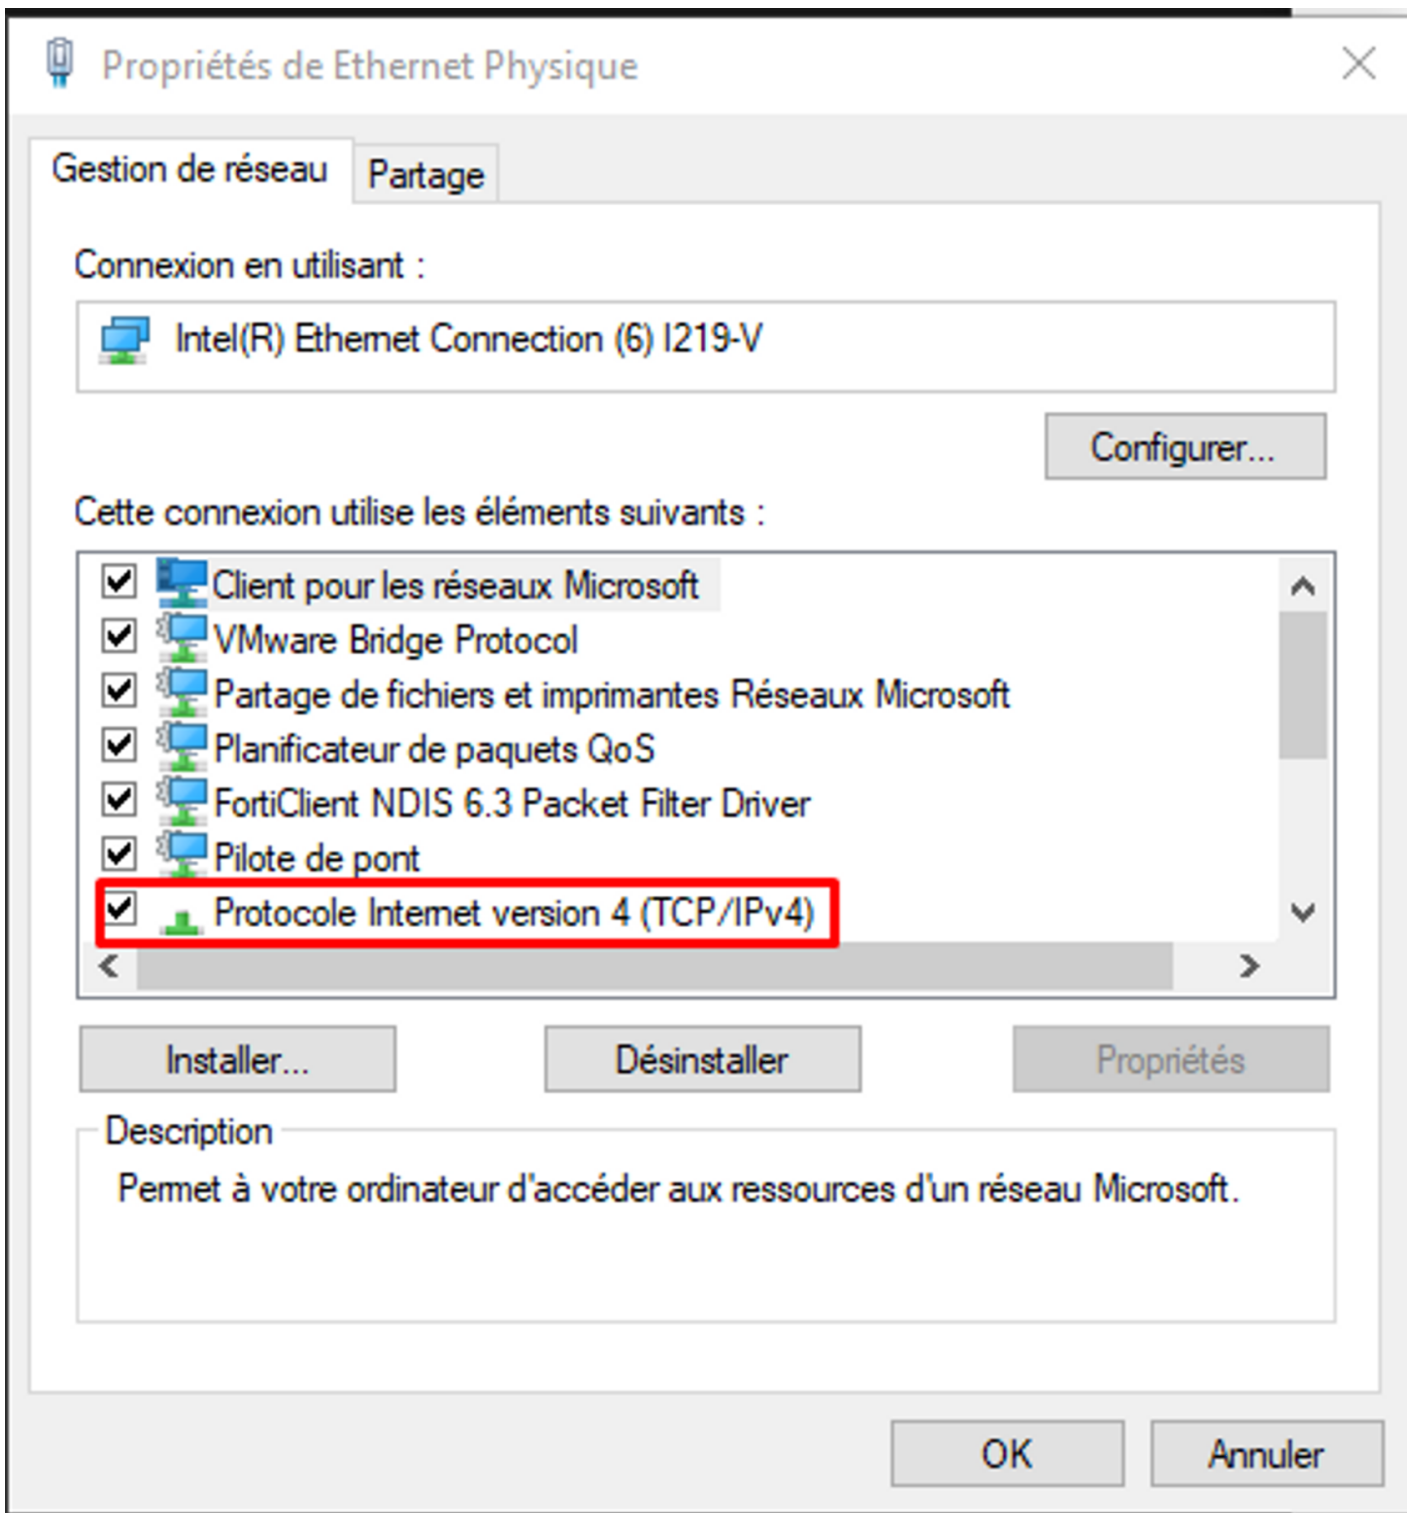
Propriétés de Ethernet Physique

Gestion de réseau
Partage

Connexion en utilisant :

Intel(R) Ethernet Connection (6) I219-V

Configurer...

Cette connexion utilise les éléments suivants :

Client pour les réseaux Microsoft
VMware Bridge Protocol
Partage de fichiers et imprimantes Réseaux Microsoft
Planificateur de paquets QoS
FortiClient NDIS 6.3 Packet Filter Driver
Pilote de pont
Protocole Internet version 4 (TCP/IPv4)

Installer...
Désinstaller
Propriétés

Description
Permet à votre ordinateur d'accéder aux ressources d'un réseau Microsoft.

OK
Annuler